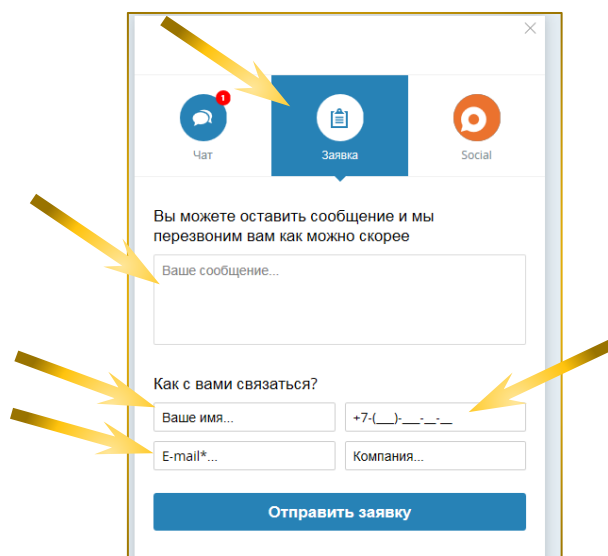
×

1
Чат

Заявка

Social

Вы можете оставить сообщение и мы перезвоним вам как можно скорее

Ваше сообщение...

Как с вами связаться?

Ваше имя...

+7-(___)-___-__-__

E-mail*...

Компания...

Отправить заявку